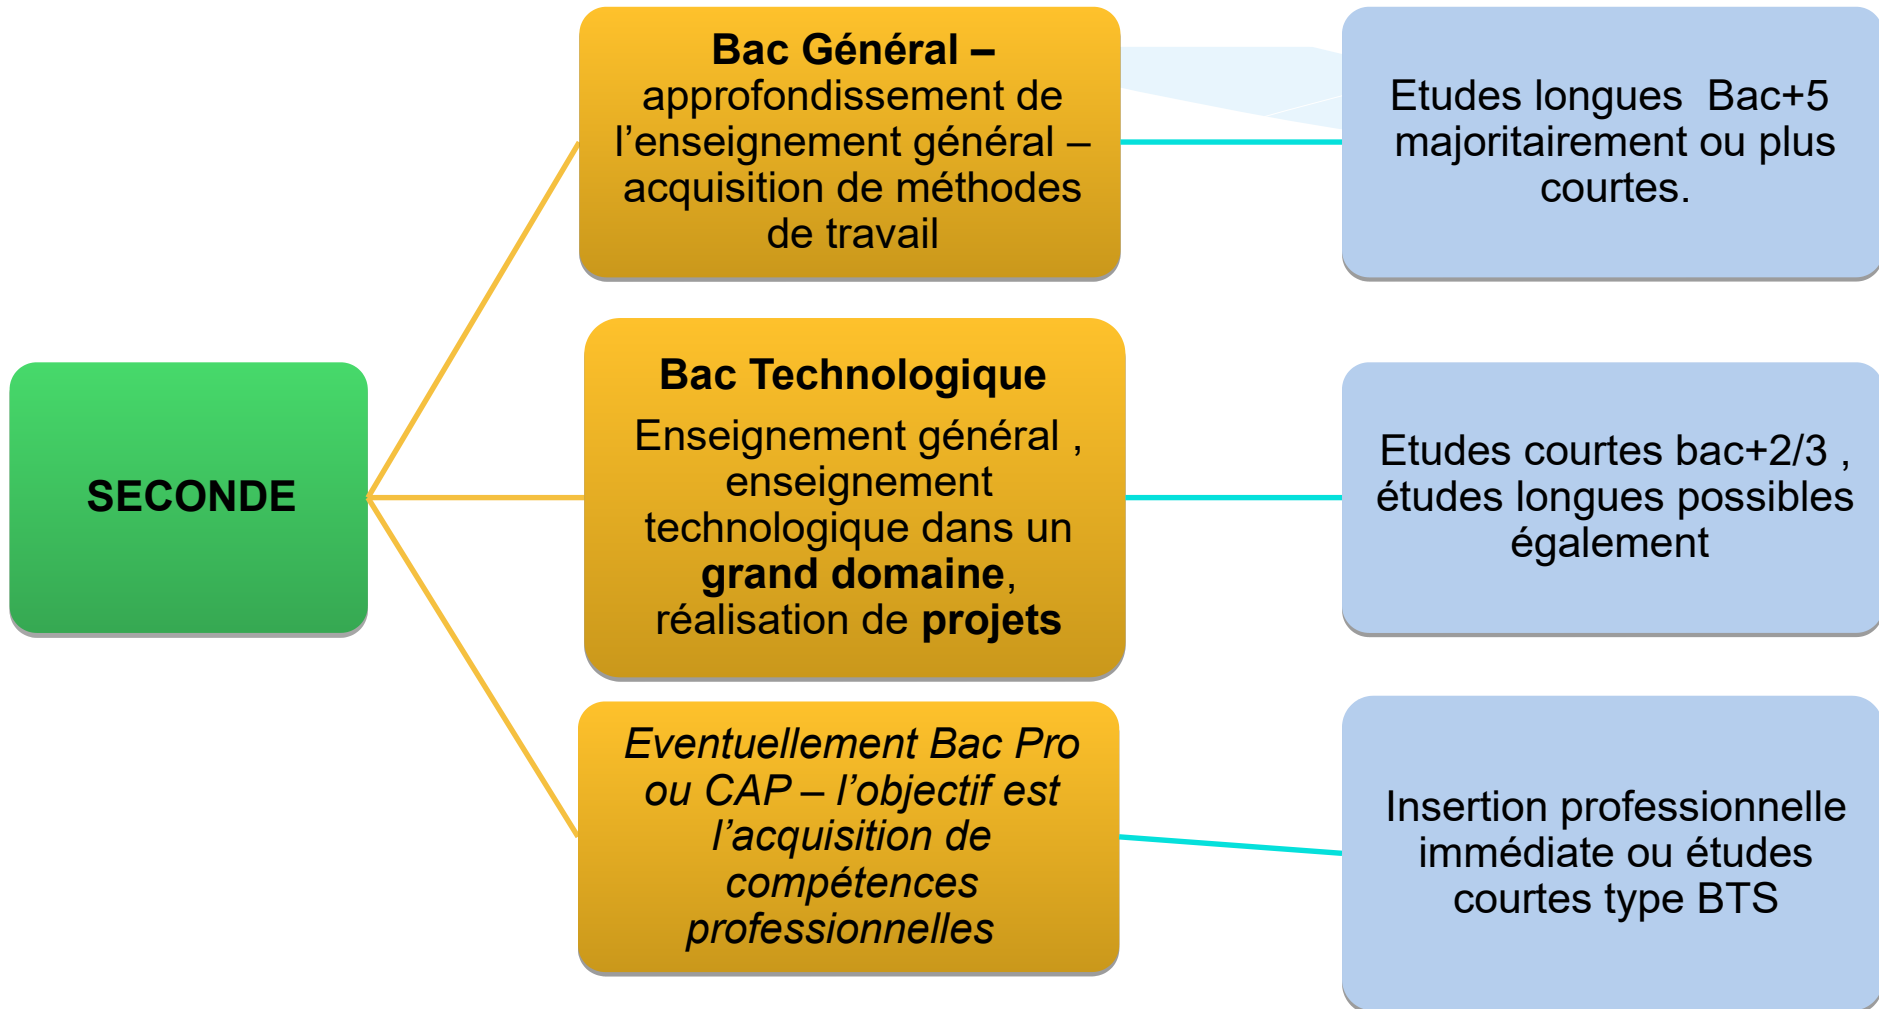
SECONDE

Bac Général – approfondissement de l’enseignement général – acquisition de méthodes de travail

Etudes longues  Bac+5 majoritairement ou plus courtes.

Bac Technologique

Enseignement général , enseignement technologique dans un grand domaine, réalisation de projets

Etudes courtes bac+2/3 , études longues possibles également

Eventuellement Bac Pro ou CAP – l’objectif est l’acquisition de compétences professionnelles

Insertion professionnelle immédiate ou études courtes type BTS